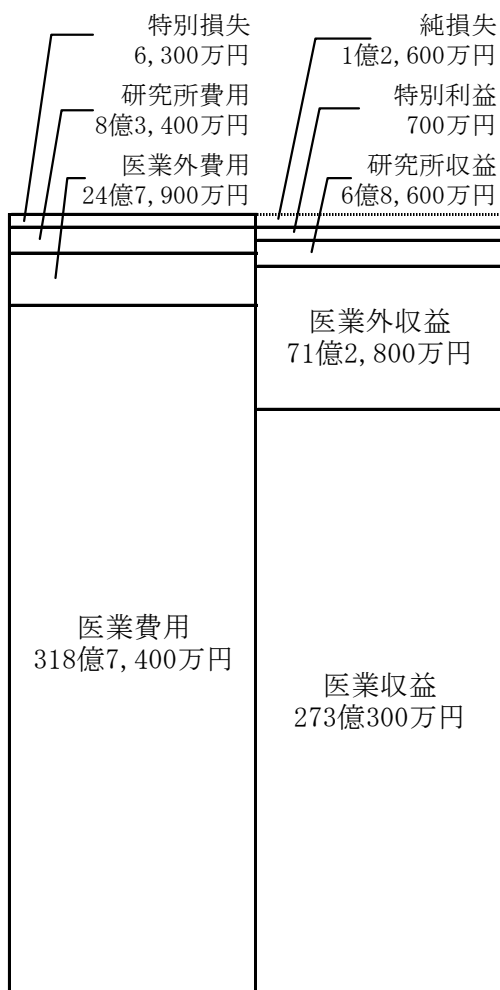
特別損失
6,300万円

研究所費用
8億3,400万円

医業外費用
24億7,900万円

純損失
1億2,600万円

特別利益
700万円

研究所収益
6億8,600万円

医業外収益
71億2,800万円

医業費用
318億7,400万円

医業収益
273億300万円